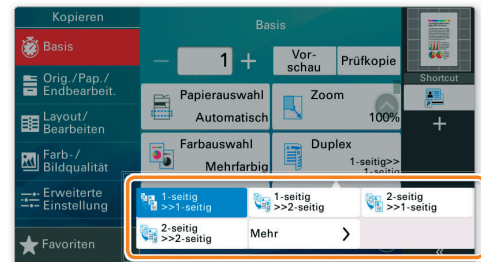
Kopieren

Basis

Orig./Pap./ Endbearbeit.

Layout/ Bearbeiten

Farb-/ Bildqualität

Erweiterte Einstellung

Favoriten

Basis

1

Vorschau

Prüfkopie

Papierauswahl

Automatisch

Zoom

100%

Farbauswahl

Mehrfarbig

Duplex

1-seitig>> 1-seitig

Shortcut

1-seitig >>1-seitig

1-seitig >>2-seitig

2-seitig >>1-seitig

2-seitig >>2-seitig

Mehr